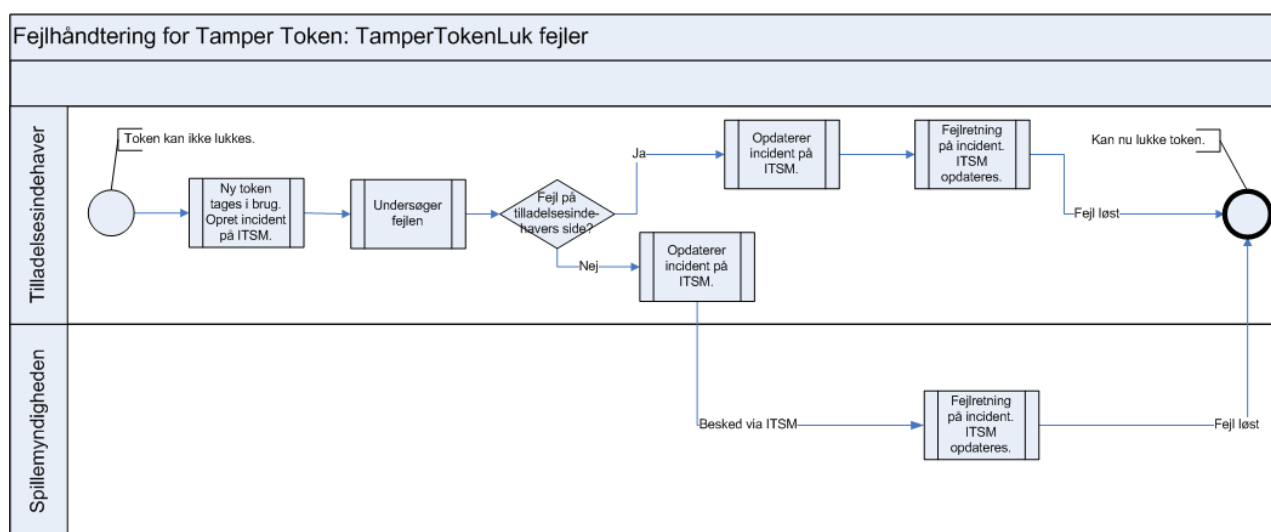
Fejlhåndtering for Tamper Token: TamperTokenLuk fejler

Tilladelsesindehaver

Token kan ikke lukkes.

Ny token tages i brug. Opret incident på ITSM.

Undersøger fejlen

Fejl på tilladelsesindehavers side?

Ja

Opdaterer incident på ITSM.

Fejlretning på incident. ITSM opdateres.

Fejl løst

Kan nu lukke token.

Nej

Opdaterer incident på ITSM.

Spillemyndigheden

Besked via ITSM

Fejlretning på incident. ITSM opdateres.

Fejl løst